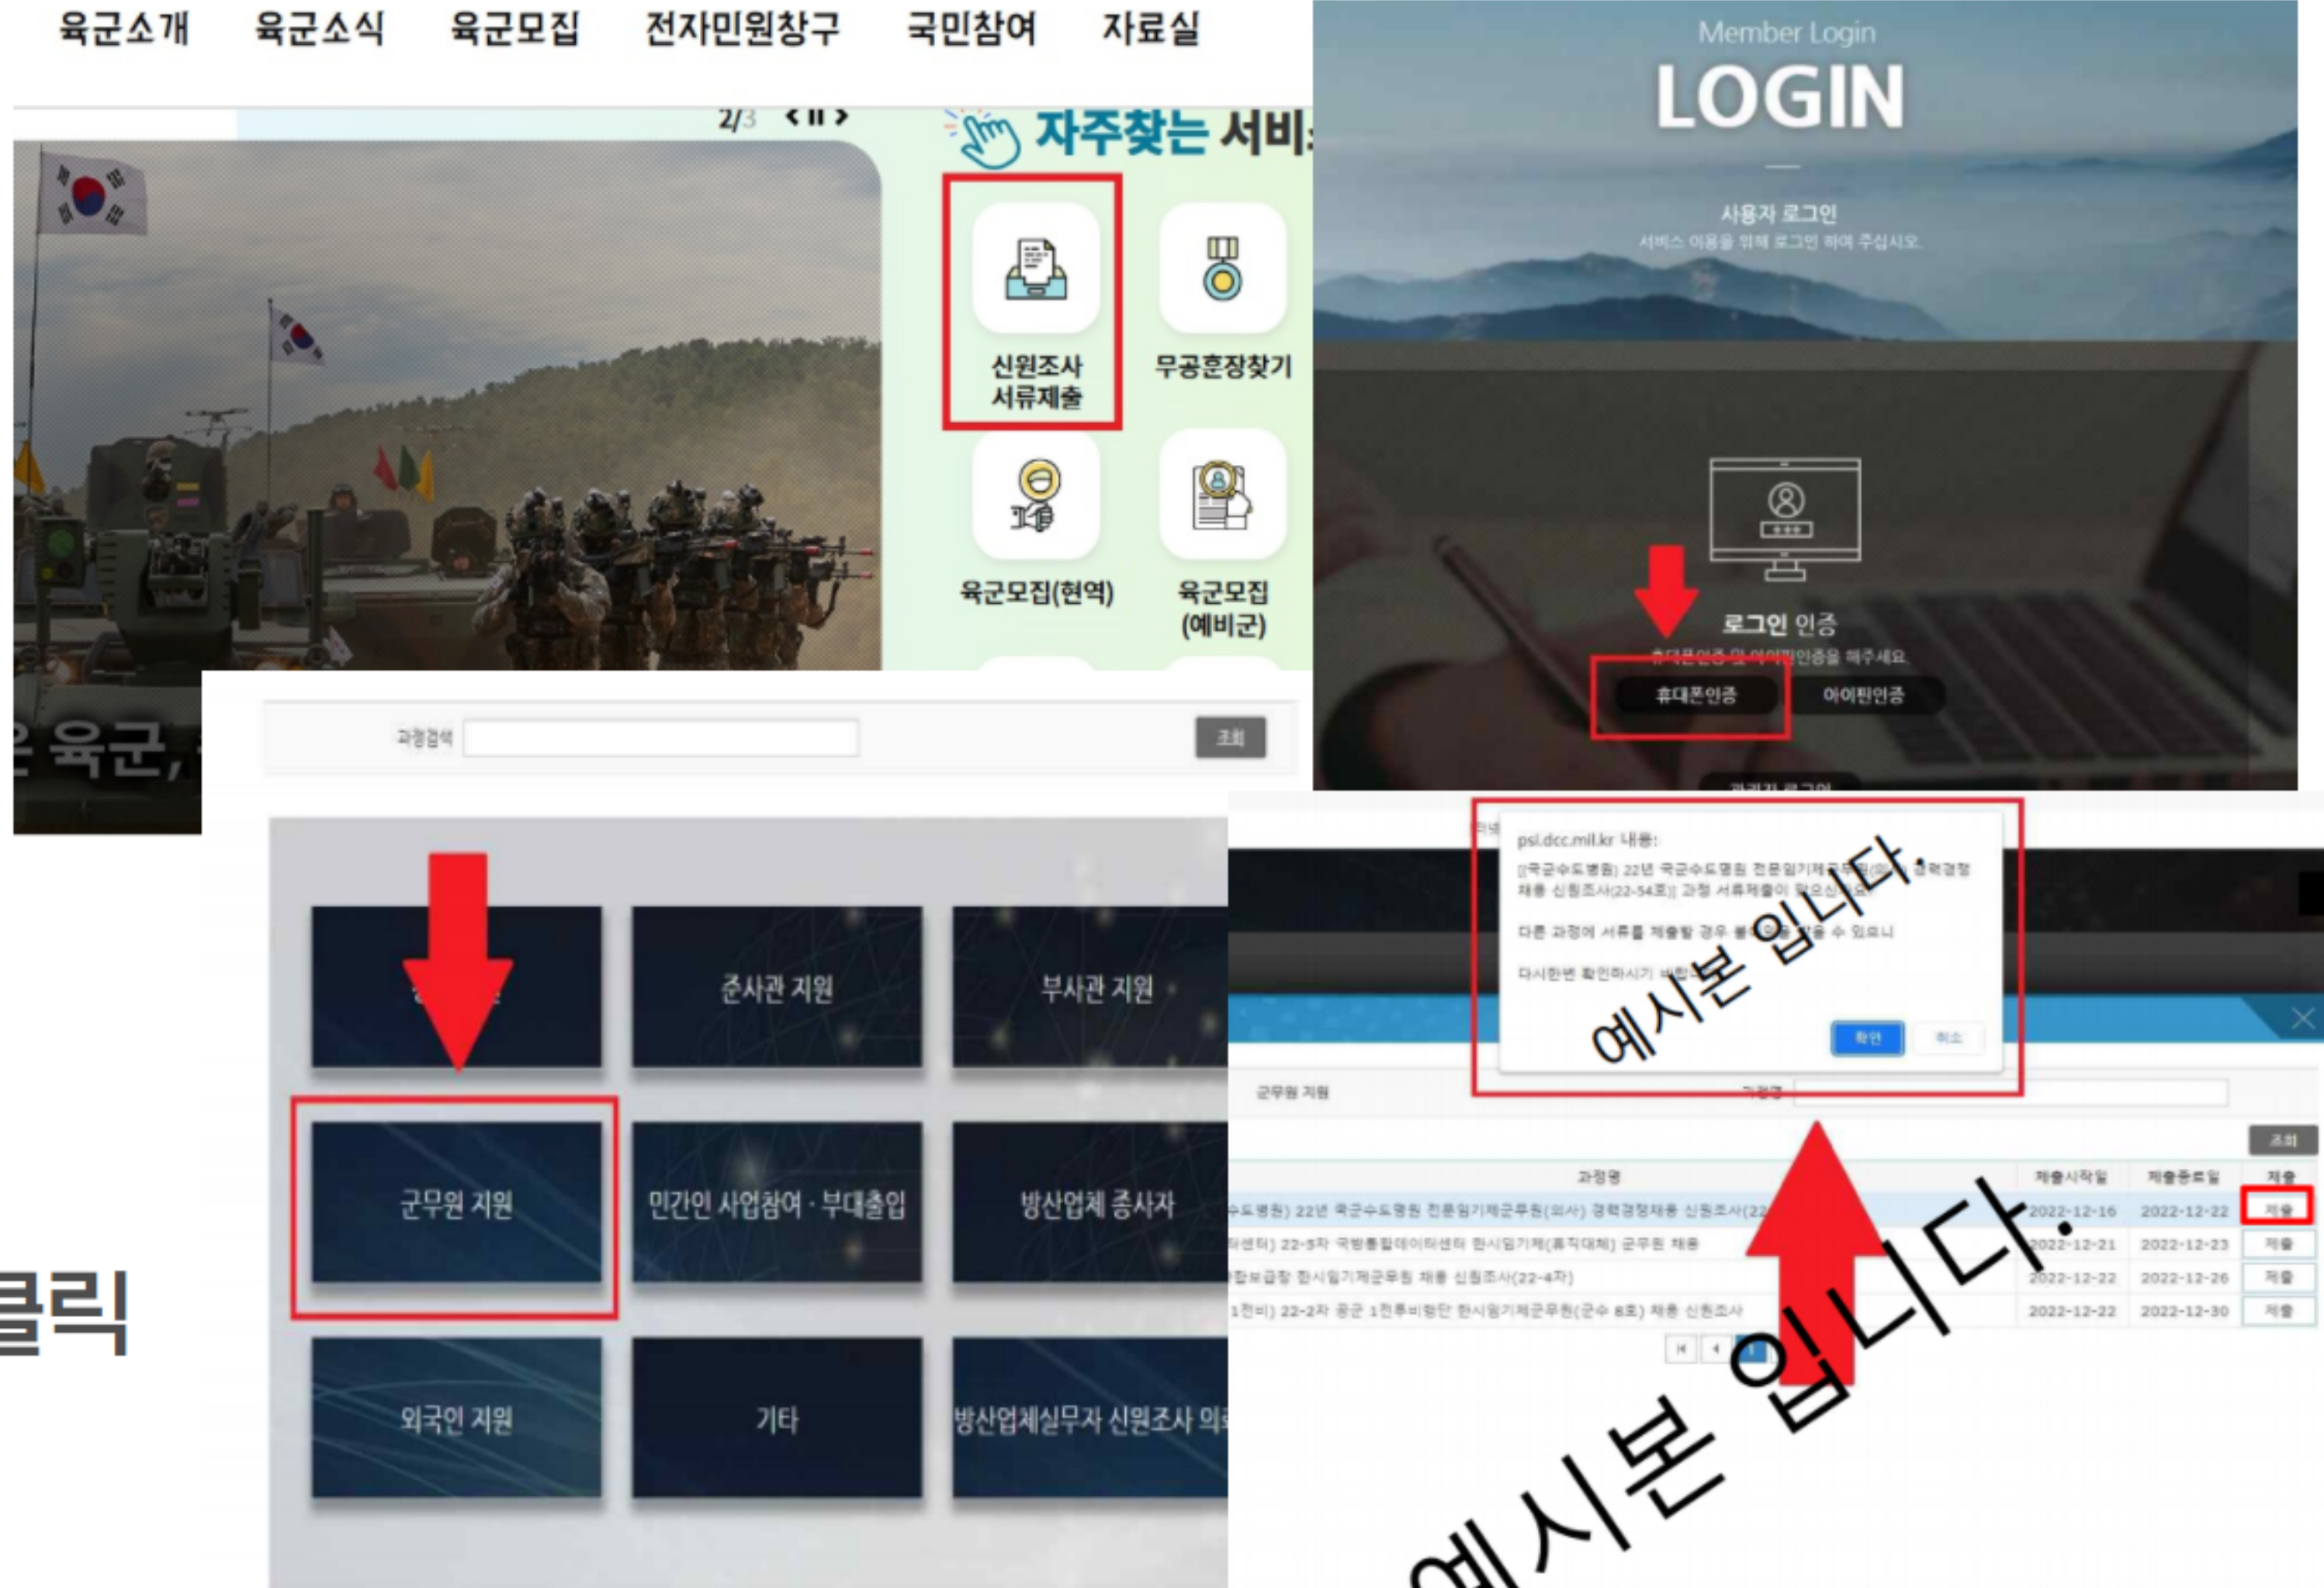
육군소개 육군소식 육군모집 전자민원창구 국민참여 자료실

2/3

자주찾는 서비

신원조사 서류제출

무공훈장찾기

육군모집(현역)

육군모집 (예비군)

육군,

Member Login

LOGIN

사용자 로그인

서비스 이용을 위해 로그인 하여 주십시오.

로그인 인증

휴대폰인증 및 아이핀인증을 해주세요.

휴대폰인증 아이핀인증

과정검색

조회

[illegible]

준사관 지원

부사관 지원

군무원 지원

민간인 사업참여 · 부대출입

방산업체 종사자

외국인 지원

기타

방산업체실무자 신원조사 의

클릭

psi.dcc.mil.kr 내용:

[국군수도병원] 22년 국군수도병원 전문임기제군무원(의사) 경력경쟁채용 신원조사(22-54호)] 과정 서류제출이 맞으신가요?

다른 과정에 서류를 제출할 경우 불이익을 받을 수 있으니

다시한번 확인하시기 바랍니다.

확인 취소

예시본 입니다.

군무원 지원

과정명

조회

| 과정명 | 제출시작일 | 제출종료일 | 제출 |
|---|---|---|---|
| 수도병원) 22년 국군수도병원 전문임기제군무원(의사) 경력경쟁채용 신원조사(22 | 2022-12-16 | 2022-12-22 | 제출 |
| 터센터) 22-5차 국방통합데이터센터 한시임기제(휴직대체) 군무원 채용 | 2022-12-21 | 2022-12-23 | 제출 |
| 합보급창 한시임기제군무원 채용 신원조사(22-4차) | 2022-12-22 | 2022-12-26 | 제출 |
| 1전비) 22-2차 공군 1전투비행단 한시임기제군무원(군수 8호) 채용 신원조사 | 2022-12-22 | 2022-12-30 | 제출 |

예시본 입니다.